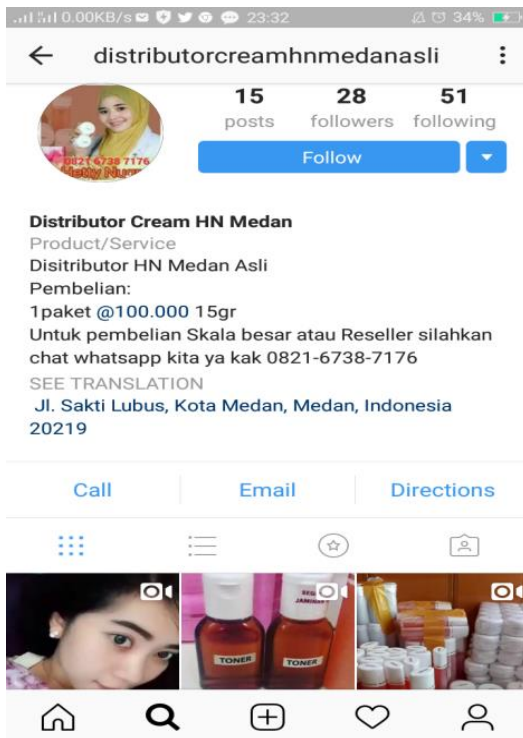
0.00KB/s 23:32 34%

distributorcreamhnmedanasli

15 posts
28 followers
51 following

0821-6738-7176
Hetty Nur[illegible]

Follow

Distributor Cream HN Medan
Product/Service
Disitributor HN Medan Asli
Pembelian:
1paket @100.000 15gr
Untuk pembelian Skala besar atau Reseller silahkan chat whatsapp kita ya kak 0821-6738-7176
SEE TRANSLATION
Jl. Sakti Lubus, Kota Medan, Medan, Indonesia 20219

Call
Email
Directions

TONER
TONER